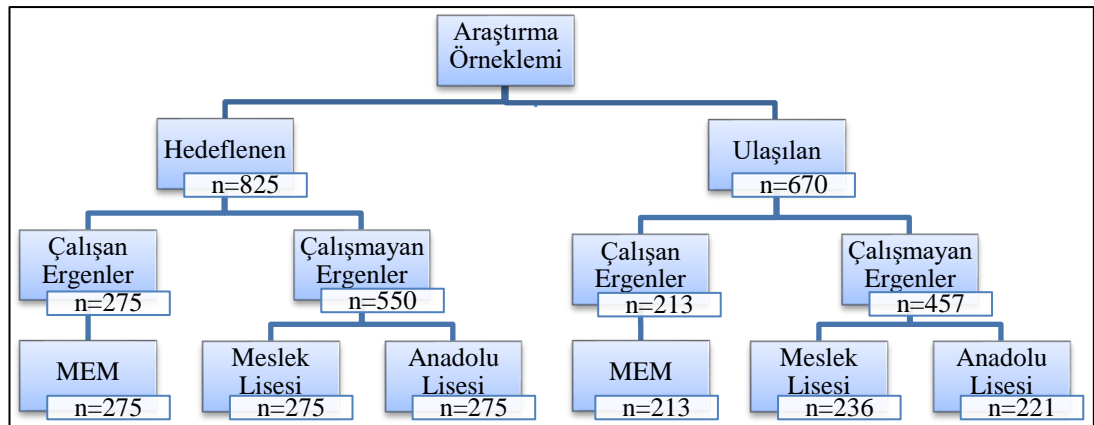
Araştırma Örneklemi

Hedeflenen
n=825

Ulaşılan
n=670

Çalışan Ergenler
n=275

Çalışmayan Ergenler
n=550

Çalışan Ergenler
n=213

Çalışmayan Ergenler
n=457

MEM
n=275

Meslek Lisesi
n=275

Anadolu Lisesi
n=275

MEM
n=213

Meslek Lisesi
n=236

Anadolu Lisesi
n=221